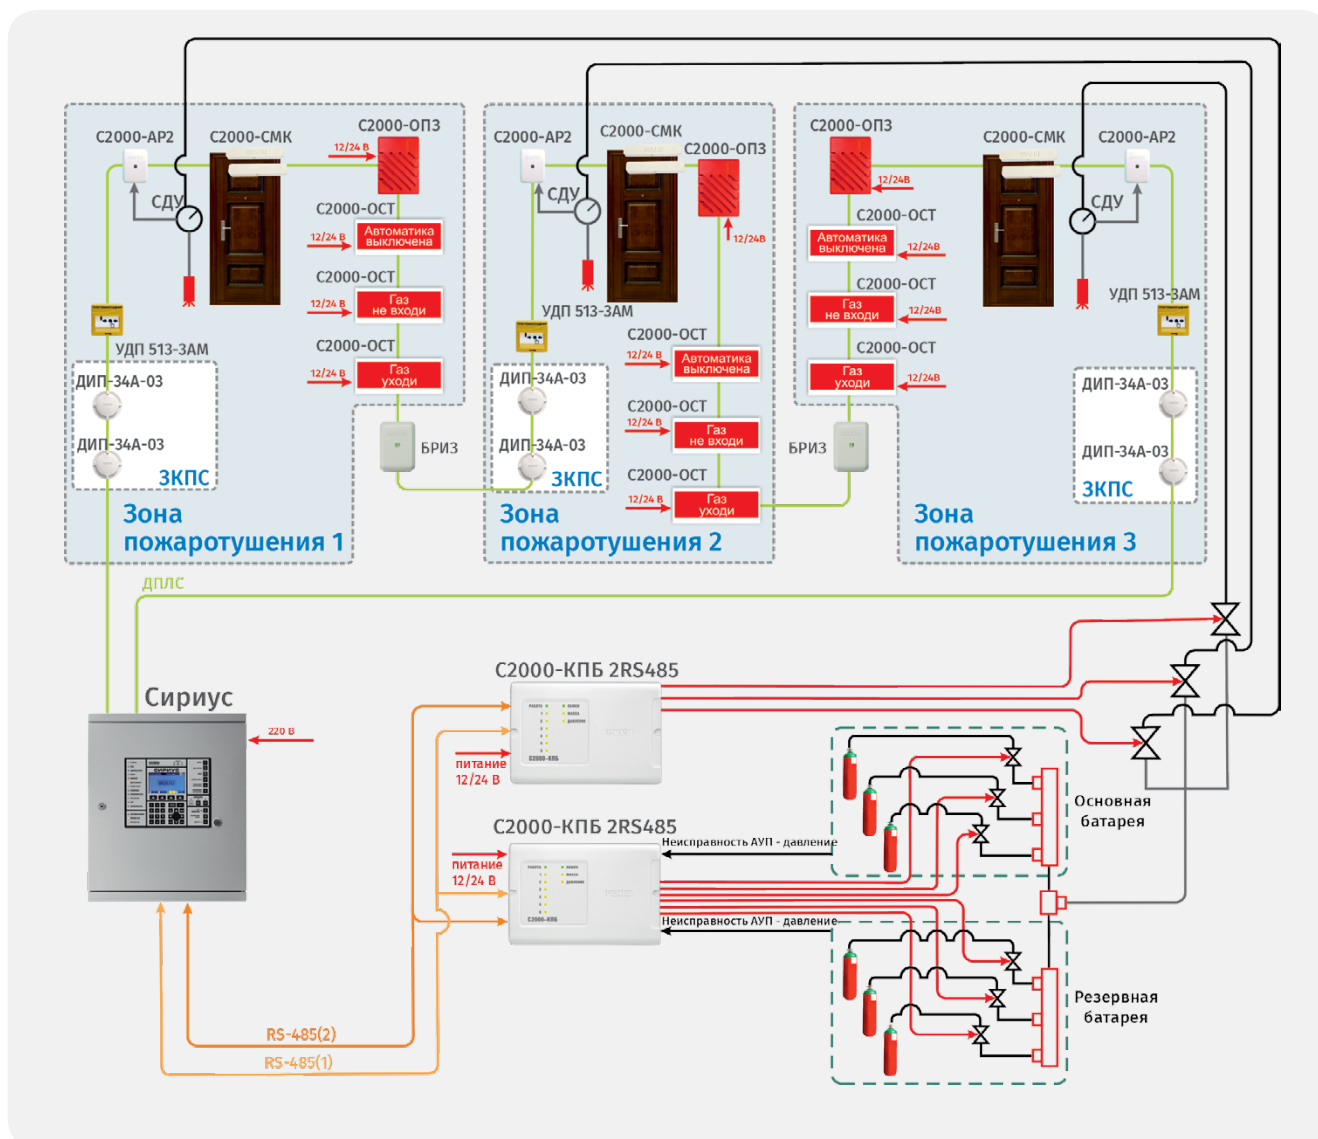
С2000-АР2
С2000-СМК
С2000-ОПЗ
12/24 В
СДУ
С2000-ОСТ
12/24 В
Автоматика выключена
С2000-ОСТ
12/24 В
Газ не входи
С2000-ОСТ
12/24 В
Газ уходи
УДП 513-3АМ
ДИП-34А-03
ДИП-34А-03
ЗКПС
БРИЗ
Зона пожаротушения 1

С2000-АР2
С2000-СМК
С2000-ОПЗ
СДУ
12/24В
УДП 513-3АМ
С2000-ОСТ
12/24 В
Автоматика выключена
ДИП-34А-03
С2000-ОСТ
12/24 В
Газ не входи
ДИП-34А-03
ЗКПС
С2000-ОСТ
12/24 В
Газ уходи
Зона пожаротушения 2

С2000-ОПЗ
12/24В
С2000-СМК
С2000-АР2
С2000-ОСТ
Автоматика выключена
12/24В
СДУ
С2000-ОСТ
Газ не входи
12/24В
УДП 513-3АМ
С2000-ОСТ
Газ уходи
12/24В
БРИЗ
ДИП-34А-03
ДИП-34А-03
ЗКПС
Зона пожаротушения 3

ДПЛС
Сириус
220 В
С2000-КПБ 2RS485
питание 12/24 В
С2000-КПБ 2RS485
Неисправность АУП - давление
питание 12/24 В
Неисправность АУП - давление
Основная батарея
Резервная батарея
RS-485(2)
RS-485(1)